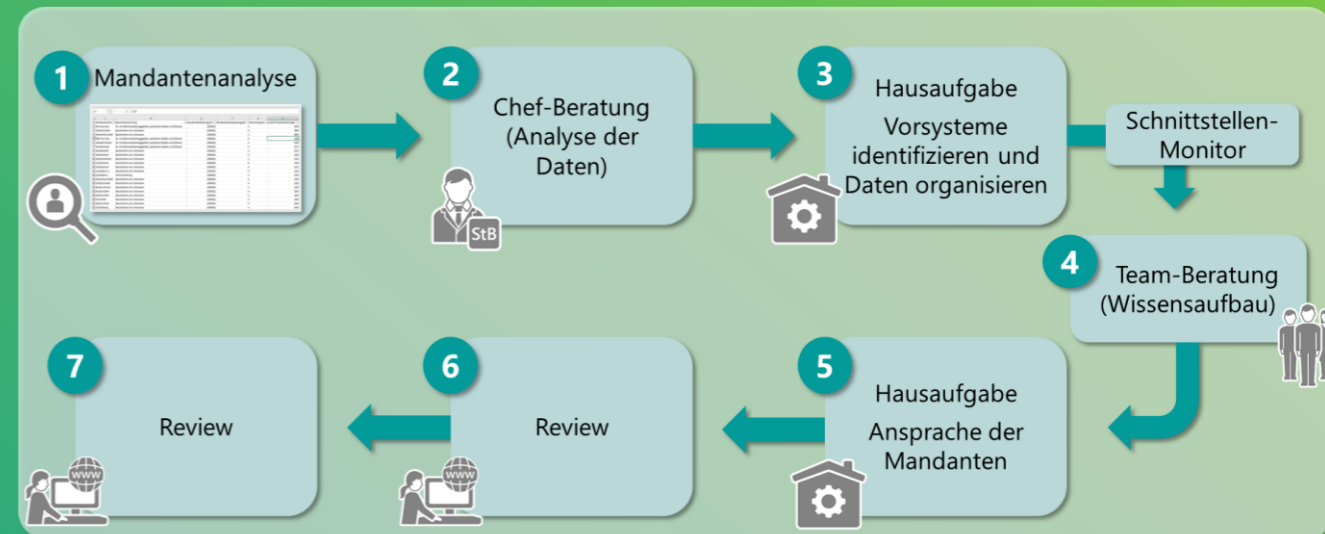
1 Mandantenanalyse

2 Chef-Beratung (Analyse der Daten)

StB

3 Hausaufgabe

Vorsysteme identifizieren und Daten organisieren

Schnittstellen-Monitor

4 Team-Beratung (Wissensaufbau)

5 Hausaufgabe

Ansprache der Mandanten

6 Review

www

7 Review

www